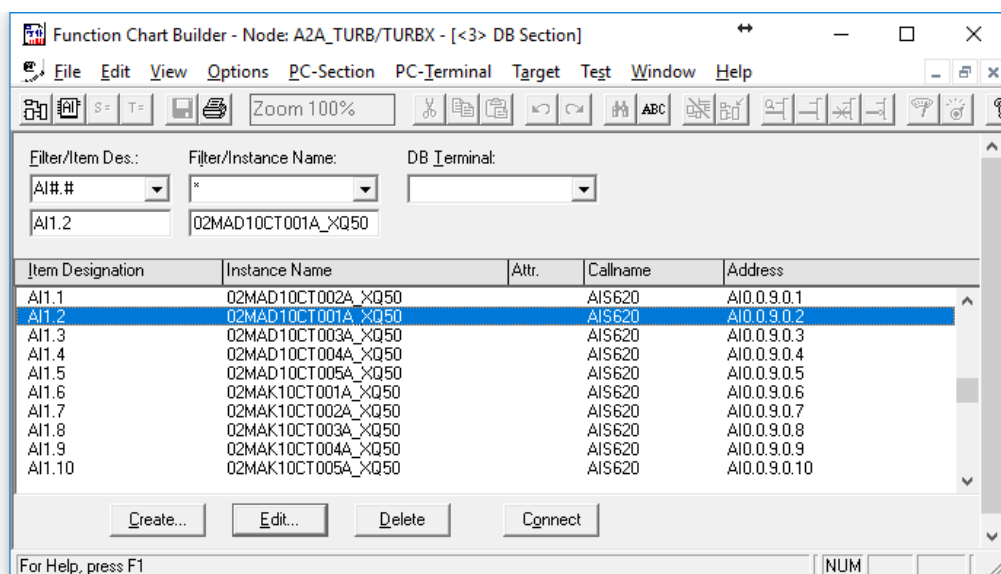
Function Chart Builder - Node: A2A_TURB/TURBX - [<3> DB Section]

File Edit View Options PC-Section PC-Terminal Target Test Window Help

Zoom 100%

ABC

Filter/Item Des.:
AI#.#
AI1.2

Filter/Instance Name:
*
02MAD10CT001A_XQ50

DB Terminal:

| Item Designation | Instance Name | Attr. | Callname | Address |
|---|---|---|---|---|
| AI1.1 | 02MAD10CT002A_XQ50 | | AIS620 | AI0.0.9.0.1 |
| AI1.2 | 02MAD10CT001A_XQ50 | | AIS620 | AI0.0.9.0.2 |
| AI1.3 | 02MAD10CT003A_XQ50 | | AIS620 | AI0.0.9.0.3 |
| AI1.4 | 02MAD10CT004A_XQ50 | | AIS620 | AI0.0.9.0.4 |
| AI1.5 | 02MAD10CT005A_XQ50 | | AIS620 | AI0.0.9.0.5 |
| AI1.6 | 02MAK10CT001A_XQ50 | | AIS620 | AI0.0.9.0.6 |
| AI1.7 | 02MAK10CT002A_XQ50 | | AIS620 | AI0.0.9.0.7 |
| AI1.8 | 02MAK10CT003A_XQ50 | | AIS620 | AI0.0.9.0.8 |
| AI1.9 | 02MAK10CT004A_XQ50 | | AIS620 | AI0.0.9.0.9 |
| AI1.10 | 02MAK10CT005A_XQ50 | | AIS620 | AI0.0.9.0.10 |

Create... Edit... Delete Connect

For Help, press F1
NUM